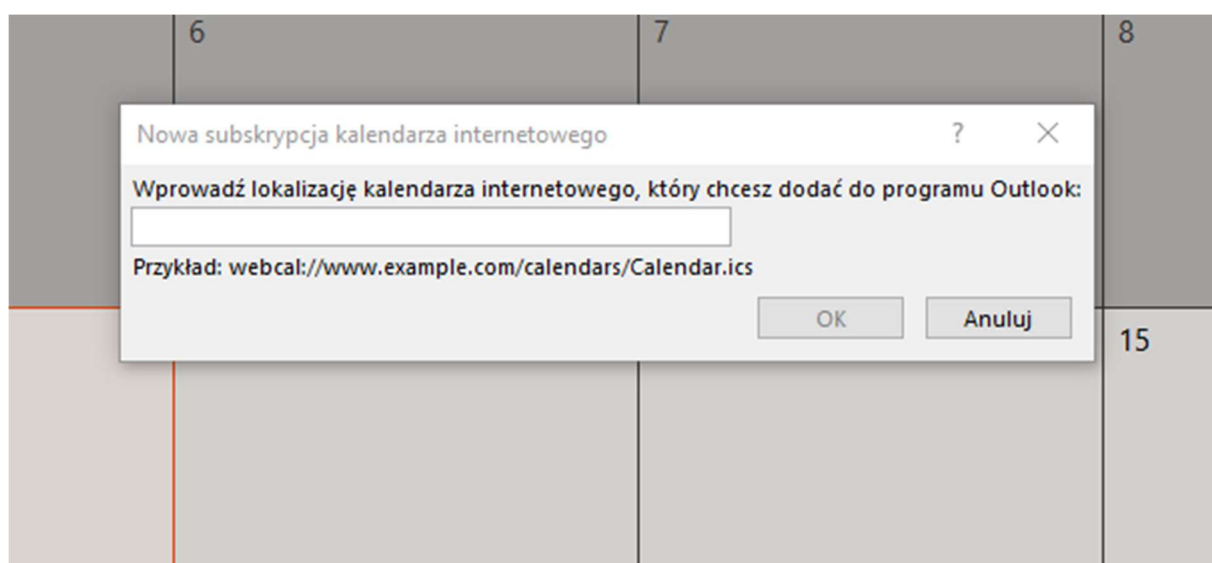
6

7

8

Nowa subskrypcja kalendarza internetowego

?

Wprowadź lokalizację kalendarza internetowego, który chcesz dodać do programu Outlook:

Przykład: webcal://www.example.com/calendars/Calendar.ics

OK

Anuluj

15